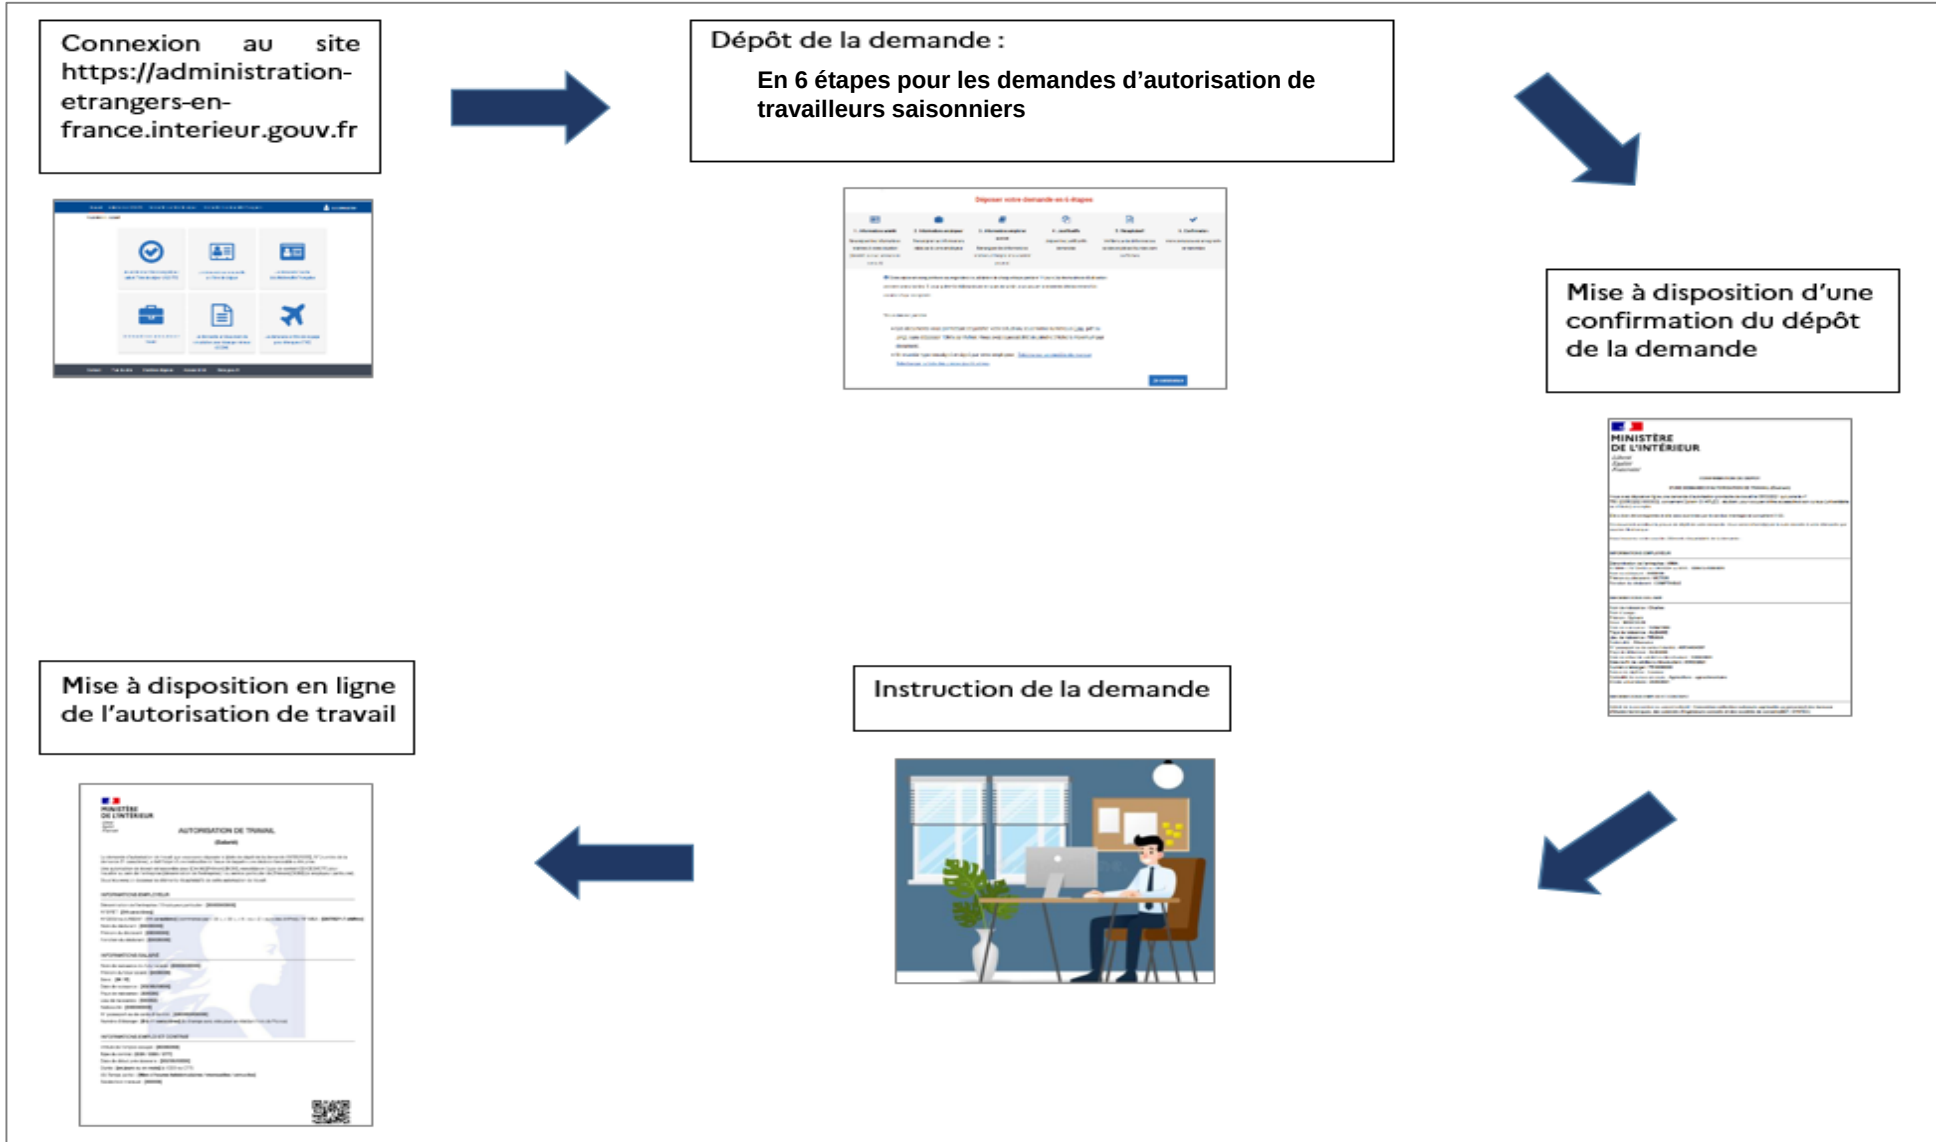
Connexion au site https://administration-etrangers-en-france.interieur.gouv.fr

Dépôt de la demande :

En 6 étapes pour les demandes d'autorisation de travailleurs saisonniers

Déposer votre demande en 6 étapes

Mise à disposition d'une confirmation du dépôt de la demande

MINISTÈRE DE L'INTÉRIEUR

Instruction de la demande

Mise à disposition en ligne de l'autorisation de travail

MINISTÈRE DE L'INTÉRIEUR

AUTORISATION DE TRAVAIL